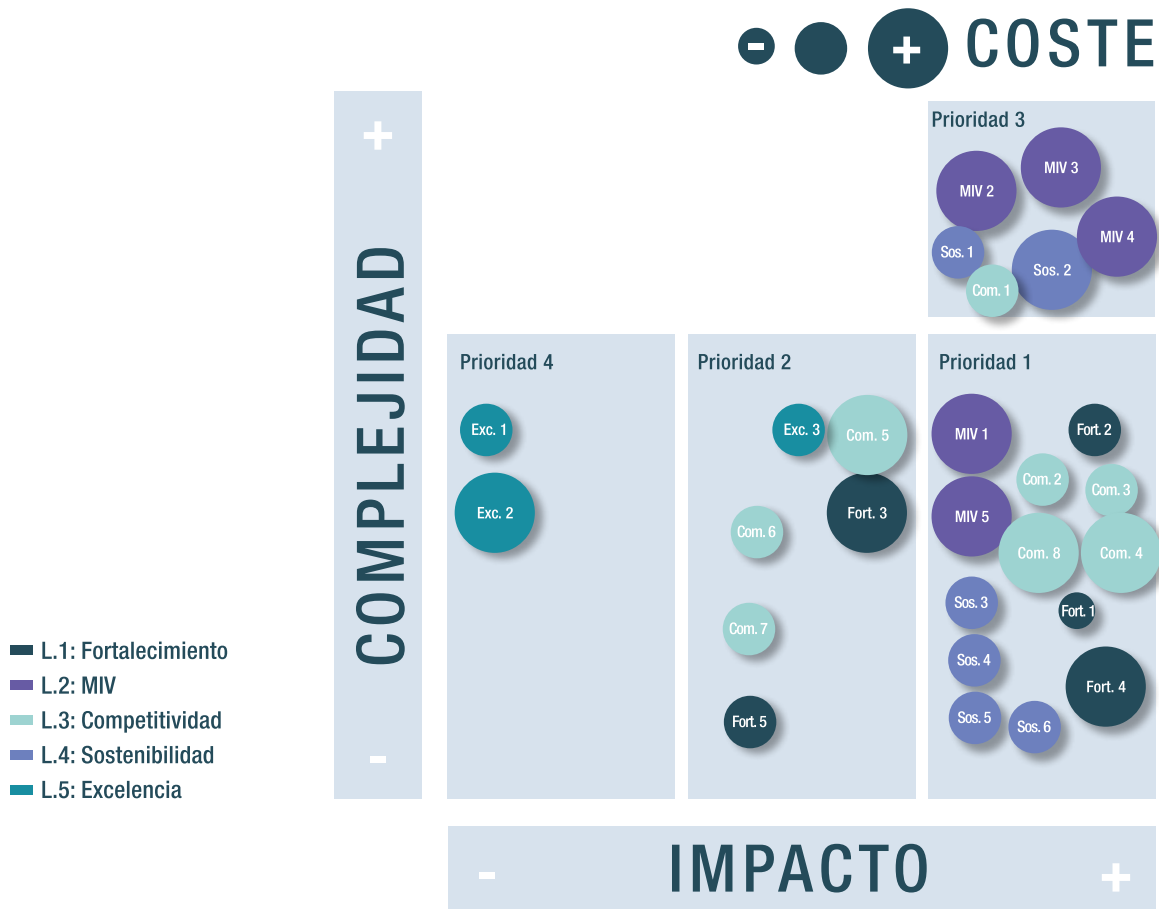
- + COSTE

+
COMPLEJIDAD
-

Prioridad 3
MIV 2
MIV 3
MIV 4
Sos. 1
Sos. 2
Com. 1

Prioridad 4
Exc. 1
Exc. 2

Prioridad 2
Exc. 3
Com. 5
Fort. 3
Com. 6
Com. 7
Fort. 5

Prioridad 1
MIV 1
Fort. 2
Com. 2
Com. 3
MIV 5
Com. 8
Com. 4
Sos. 3
Fort. 1
Sos. 4
Fort. 4
Sos. 5
Sos. 6

L.1: Fortalecimiento
L.2: MIV
L.3: Competitividad
L.4: Sostenibilidad
L.5: Excelencia

- IMPACTO +